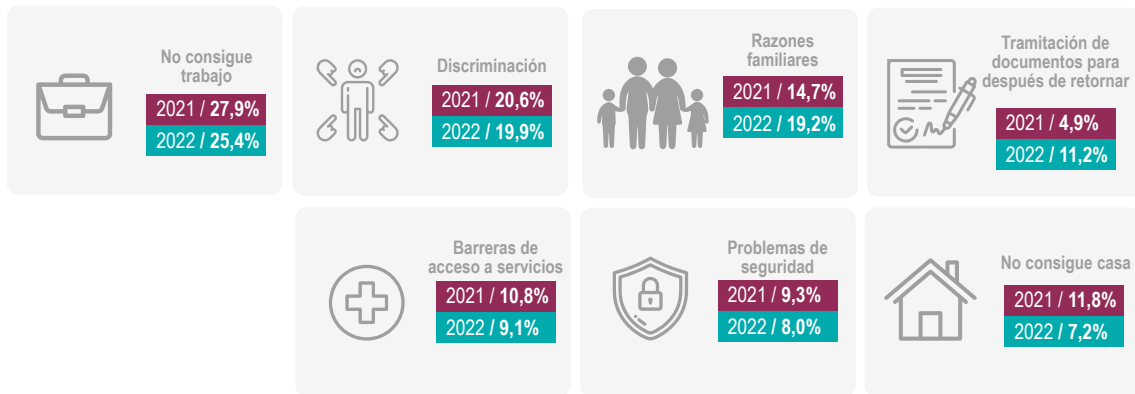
No consigue trabajo

2021 / 27,9%

2022 / 25,4%

Discriminación

2021 / 20,6%

2022 / 19,9%

Razones familiares

2021 / 14,7%

2022 / 19,2%

Tramitación de documentos para después de retornar

2021 / 4,9%

2022 / 11,2%

Barreras de acceso a servicios

2021 / 10,8%

2022 / 9,1%

Problemas de seguridad

2021 / 9,3%

2022 / 8,0%

No consigue casa

2021 / 11,8%

2022 / 7,2%